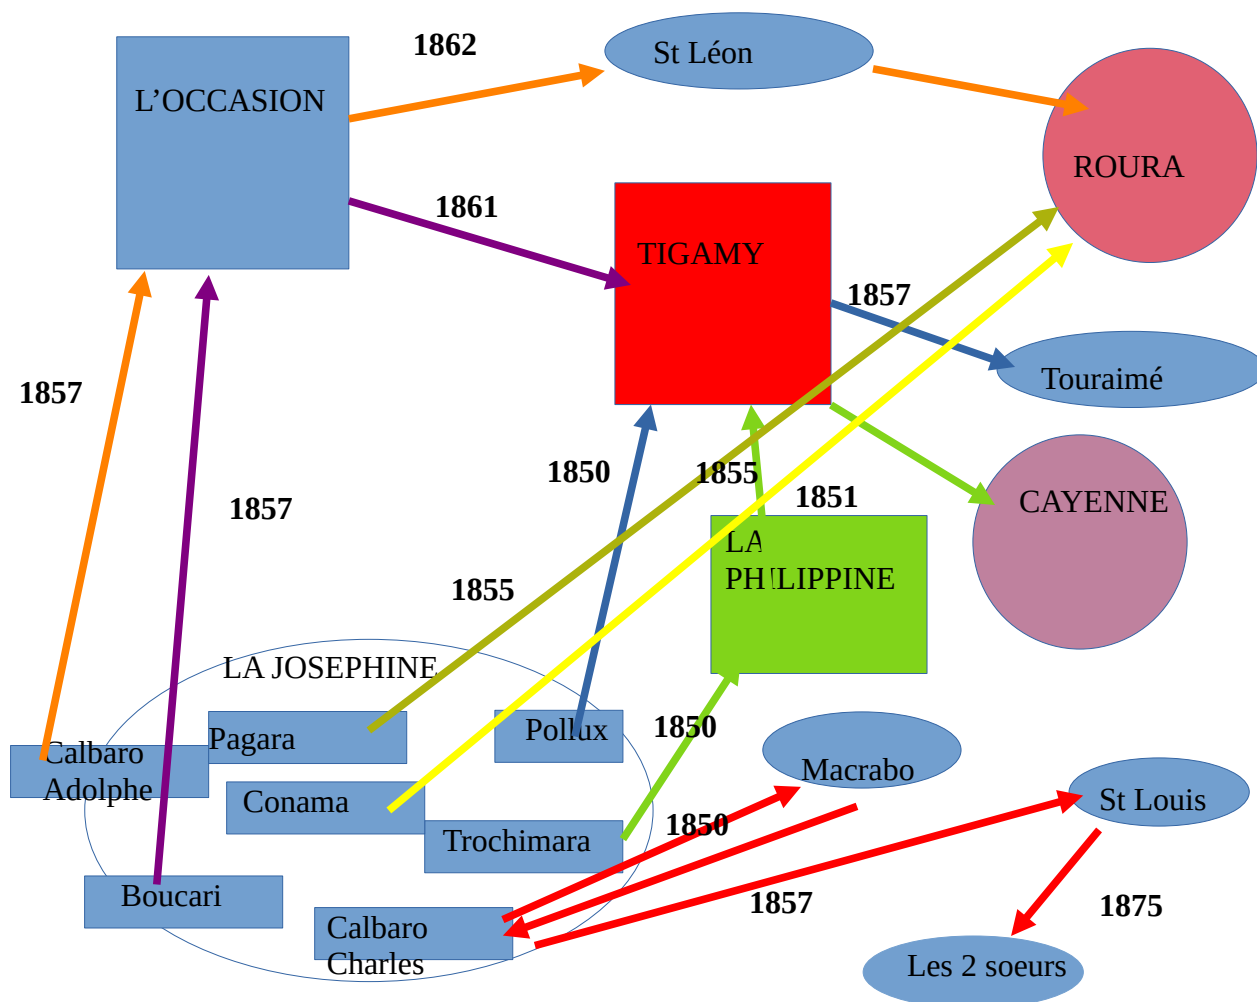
L'OCCASION

1862

St Léon

ROURA

1861

TIGAMY

1857

Touraimé

1857

1857

1850

1855

1851

CAYENNE

LA PHILIPPINE

1855

LA JOSEPHINE

Calbaro Adolphe

Pagara

Pollux

1850

Macrabo

Conama

Trochimara

1850

St Louis

Boucari

1857

1875

Calbaro Charles

Les 2 soeurs